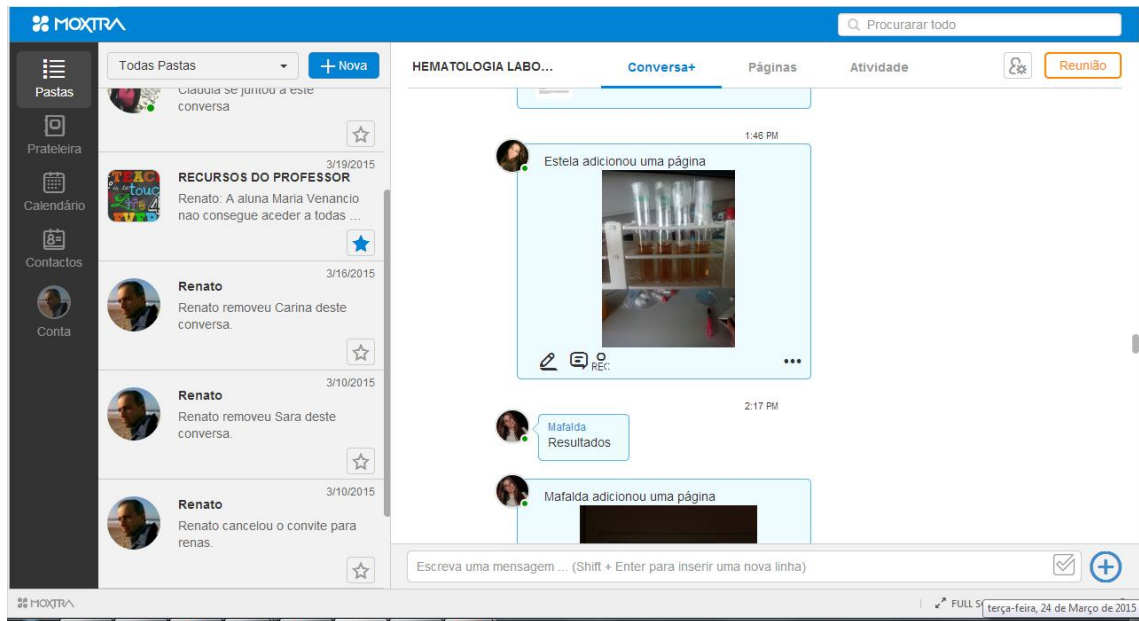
MOXTRA

Procurar todo

Pastas

Prateleira

Calendário

Contactos

Conta

Todas Pastas

+ Nova

Claudia se juntou a este conversa

3/19/2015
RECURSOS DO PROFESSOR
Renato: A aluna Maria Venancio nao consegue aceder a todas ...

3/16/2015
Renato
Renato removeu Carina deste conversa.

3/10/2015
Renato
Renato removeu Sara deste conversa.

3/10/2015
Renato
Renato cancelou o convite para renas.

HEMATOLOGIA LABO...

Conversa+

Páginas

Atividade

Reunião

1:46 PM

Estela adicionou uma página

REC

2:17 PM

Mafalda
Resultados

Mafalda adicionou uma página

Escreva uma mensagem ... (Shift + Enter para inserir uma nova linha)

MOXTRA

FULL S

terça-feira, 24 de Março de 2015